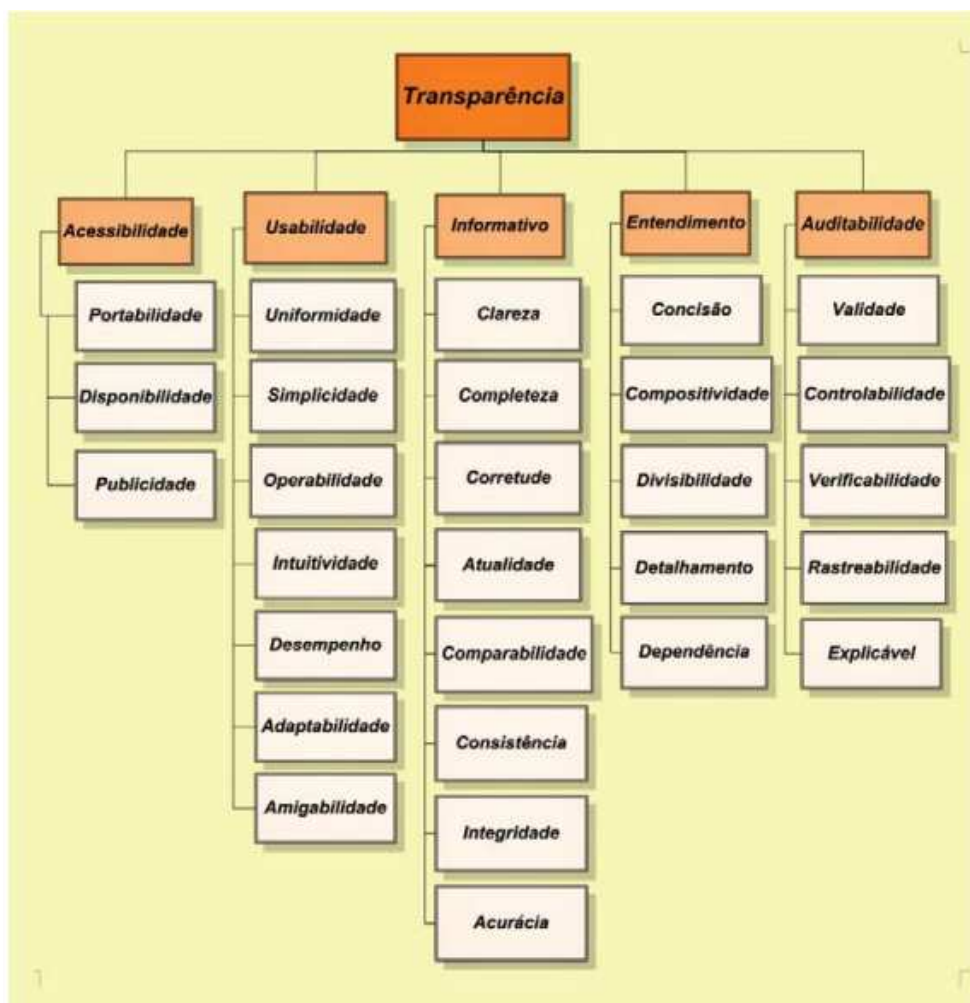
Transparência

Acessibilidade
Portabilidade
Disponibilidade
Publicidade

Usabilidade
Uniformidade
Simplicidade
Operabilidade
Intuitividade
Desempenho
Adaptabilidade
Amigabilidade

Informativo
Clareza
Completeza
Corretude
Atualidade
Comparabilidade
Consistência
Integridade
Acurácia

Entendimento
Concisão
Compositividade
Divisibilidade
Detalhamento
Dependência

Auditabilidade
Validade
Controlabilidade
Verificabilidade
Rastreabilidade
Explicável